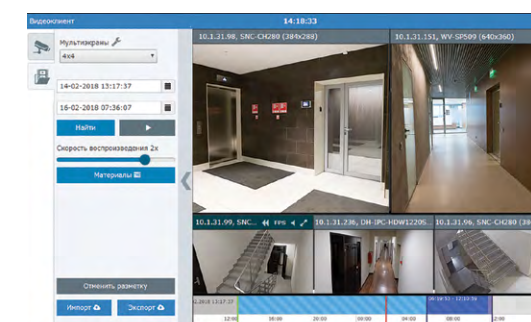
Видеоклиент

14:18:33

Мультиэкраны

4x4

14-02-2018 13:17:37

16-02-2018 07:36:07

Найти

Скорость воспроизведения 2x

Материалы

Отменить разметку

Импорт

Экспорт

10.1.31.98, SNC-CH280 (384x288)

10.1.31.151, WV-SP509 (640x360)

10.1.31.99, SNC...

FPS

10.1.31.236, DH-IPC-HDW1220S...

10.1.31.96, SNC-CH280 (3

2-2018 13:17:37

12:00

16:00

20:00

00:00

04:00

08:00

12:00